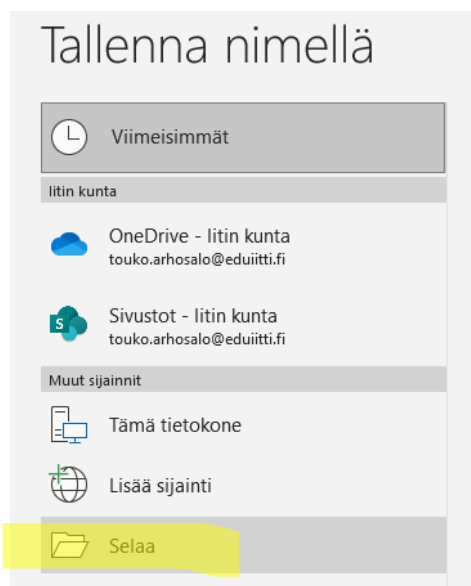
Tallenna nimellä

Viimeisimmät

Iitin kunta

OneDrive - Iitin kunta
touko.arhosalo@eduiitti.fi

Sivustot - Iitin kunta
touko.arhosalo@eduiitti.fi

Muut sijainnit

Tämä tietokone

Lisää sijainti

Selaa